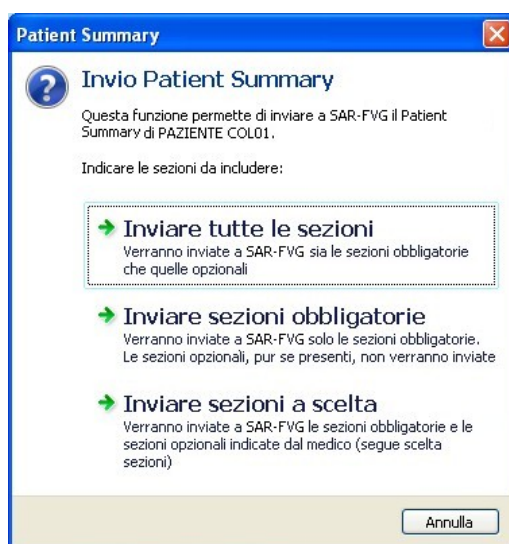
Patient Summary

Invio Patient Summary

Questa funzione permette di inviare a SAR-FVG il Patient Summary di PAZIENTE COL01.

Indicare le sezioni da includere:

Inviare tutte le sezioni
Verranno inviate a SAR-FVG sia le sezioni obbligatorie che quelle opzionali

Inviare sezioni obbligatorie
Verranno inviate a SAR-FVG solo le sezioni obbligatorie. Le sezioni opzionali, pur se presenti, non verranno inviate

Inviare sezioni a scelta
Verranno inviate a SAR-FVG le sezioni obbligatorie e le sezioni opzionali indicate dal medico (segue scelta sezioni)

Annulla